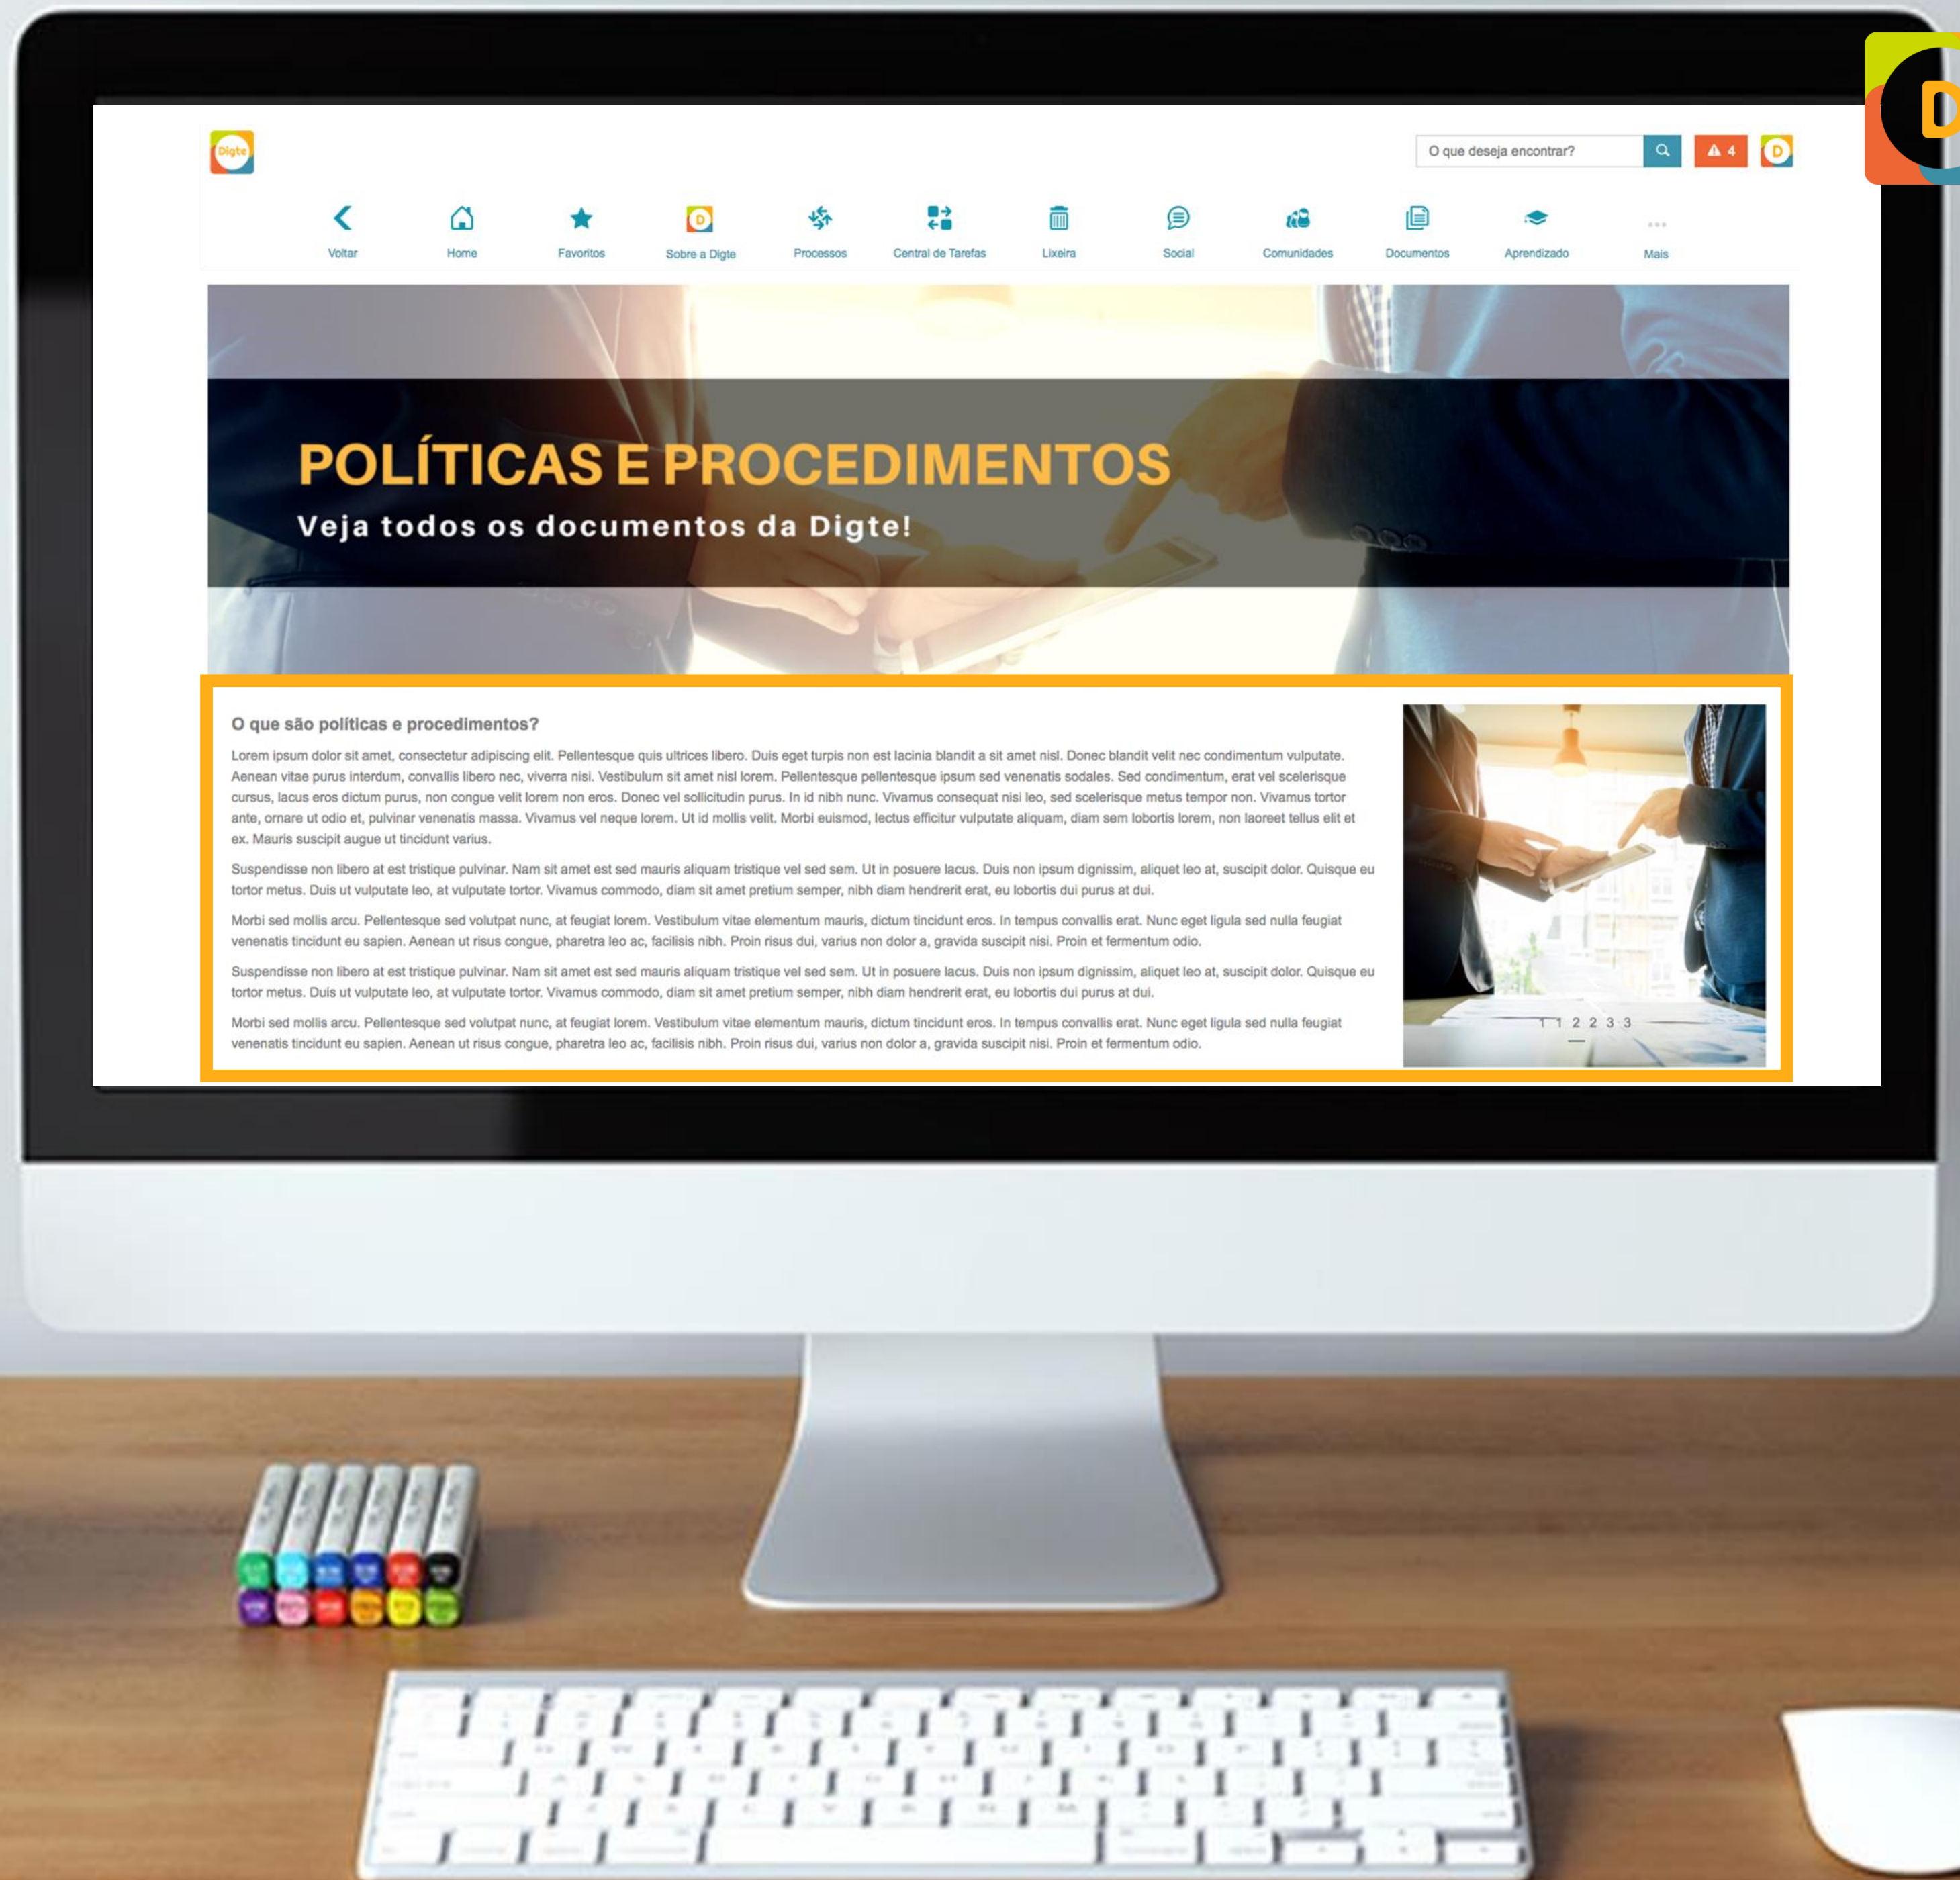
Digte

O que deseja encontrar?

4

D

Voltar

Home

Favoritos

Sobre a Digte

Processos

Central de Tarefas

Lixeira

Social

Comunidades

Documentos

Aprendizado

Mais

POLÍTICAS E PROCEDIMENTOS

Veja todos os documentos da Digte!

O que são políticas e procedimentos?

Lorem ipsum dolor sit amet, consectetur adipiscing elit. Pellentesque quis ultrices libero. Duis eget turpis non est lacinia blandit a sit amet nisl. Donec blandit velit nec condimentum vulputate. Aenean vitae purus interdum, convallis libero nec, viverra nisi. Vestibulum sit amet nisl lorem. Pellentesque pellentesque ipsum sed venenatis sodales. Sed condimentum, erat vel scelerisque cursus, lacus eros dictum purus, non congue velit lorem non eros. Donec vel sollicitudin purus. In id nibh nunc. Vivamus consequat nisi leo, sed scelerisque metus tempor non. Vivamus tortor ante, ornare ut odio et, pulvinar venenatis massa. Vivamus vel neque lorem. Ut id mollis velit. Morbi euismod, lectus efficitur vulputate aliquam, diam sem lobortis lorem, non laoreet tellus elit et ex. Mauris suscipit augue ut tincidunt varius.

Suspendisse non libero at est tristique pulvinar. Nam sit amet est sed mauris aliquam tristique vel sed sem. Ut in posuere lacus. Duis non ipsum dignissim, aliquet leo at, suscipit dolor. Quisque eu tortor metus. Duis ut vulputate leo, at vulputate tortor. Vivamus commodo, diam sit amet pretium semper, nibh diam hendrerit erat, eu lobortis dui purus at dui.

Morbi sed mollis arcu. Pellentesque sed volutpat nunc, at feugiat lorem. Vestibulum vitae elementum mauris, dictum tincidunt eros. In tempus convallis erat. Nunc eget ligula sed nulla feugiat venenatis tincidunt eu sapien. Aenean ut risus congue, pharetra leo ac, facilisis nibh. Proin risus dui, varius non dolor a, gravida suscipit nisi. Proin et fermentum odio.

Suspendisse non libero at est tristique pulvinar. Nam sit amet est sed mauris aliquam tristique vel sed sem. Ut in posuere lacus. Duis non ipsum dignissim, aliquet leo at, suscipit dolor. Quisque eu tortor metus. Duis ut vulputate leo, at vulputate tortor. Vivamus commodo, diam sit amet pretium semper, nibh diam hendrerit erat, eu lobortis dui purus at dui.

Morbi sed mollis arcu. Pellentesque sed volutpat nunc, at feugiat lorem. Vestibulum vitae elementum mauris, dictum tincidunt eros. In tempus convallis erat. Nunc eget ligula sed nulla feugiat venenatis tincidunt eu sapien. Aenean ut risus congue, pharetra leo ac, facilisis nibh. Proin risus dui, varius non dolor a, gravida suscipit nisi. Proin et fermentum odio.

1 1 2 2 3 3